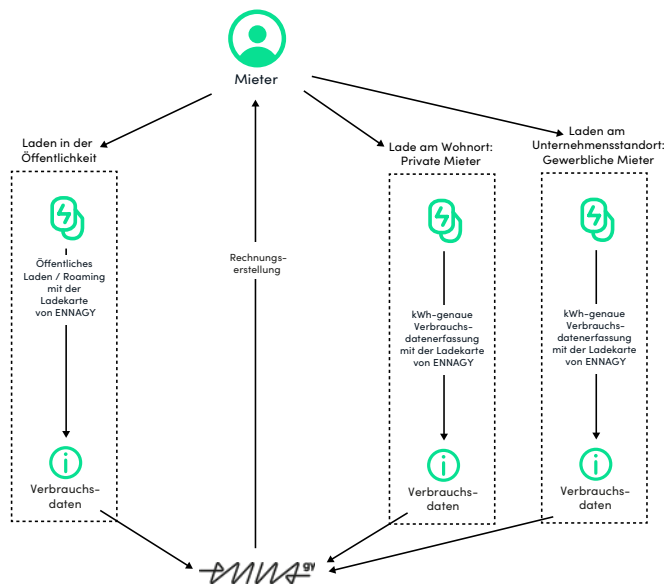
Mieter

Laden in der Öffentlichkeit

Öffentliches Laden / Roaming mit der Ladekarte von ENNAGY

Verbrauchsdaten

Rechnungserstellung

Lade am Wohnort: Private Mieter

kWh-genaue Verbrauchsdatenerfassung mit der Ladekarte von ENNAGY

Verbrauchsdaten

Laden am Unternehmensstandort: Gewerbliche Mieter

kWh-genaue Verbrauchsdatenerfassung mit der Ladekarte von ENNAGY

Verbrauchsdaten

ennagy